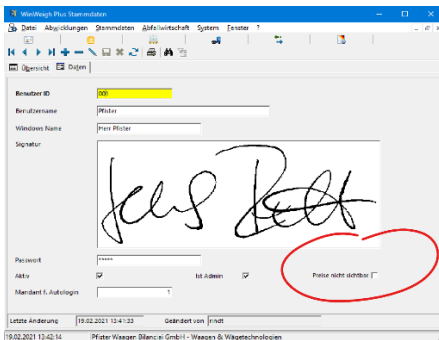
WinWeigh Plus Stammdaten

Datei Abwicklungen Stammdaten Abfallwirtschaft System Fenster ?

Übersicht Daten

Benutzer ID 000

Benutzername Pfister

Windows Name Herr Pfister

Signatur

Passwort *****

Aktiv

Ist Admin

Preise nicht sichtbar

Mandant f. Autologin 1

Letzte Änderung 19.02.2021 13:41:33 Geändert von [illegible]

19.02.2021 13:42:14 Pfister Waagen Bilanciai GmbH - Waagen & Wägetechnologien